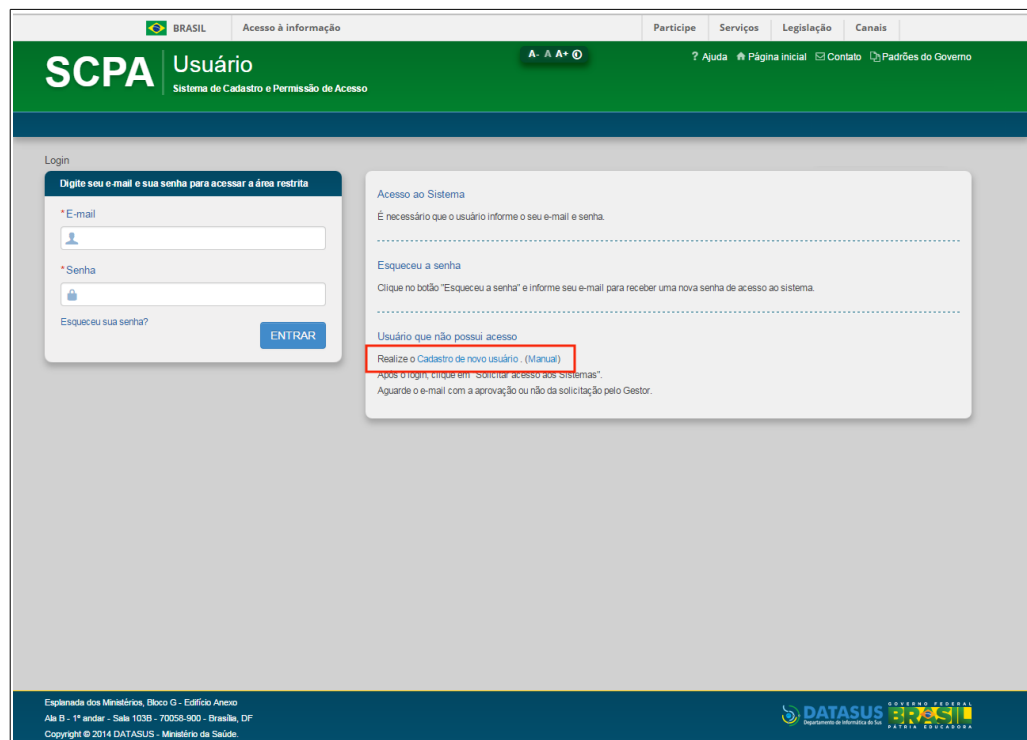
BRASIL Acesso à informação

Participe Serviços Legislação Canais

SCPA Usuário
Sistema de Cadastro e Permissão de Acesso

A- A A+ ◐

? Ajuda Página inicial Contato Padrões do Governo

Login

Digite seu e-mail e sua senha para acessar a área restrita

*E-mail

*Senha

Esqueceu sua senha?

ENTRAR

Acesso ao Sistema

É necessário que o usuário informe o seu e-mail e senha.

Esqueceu a senha

Clique no botão "Esqueceu a senha" e informe seu e-mail para receber uma nova senha de acesso ao sistema.

Usuário que não possui acesso

Realize o Cadastro de novo usuário . (Manual)
Após o login, clique em "Solicitar acesso aos Sistemas".
Aguarde o e-mail com a aprovação ou não da solicitação pelo Gestor.

Esplanada dos Ministérios, Bloco G - Edifício Anexo
Ala B - 1º andar - Sala 103B - 70058-900 - Brasília, DF
Copyright © 2014 DATASUS - Ministério da Saúde.

DATASUS
Departamento de Informática do SUS

GOVERNO FEDERAL
BRASIL
PÁTRIA EDUCADORA